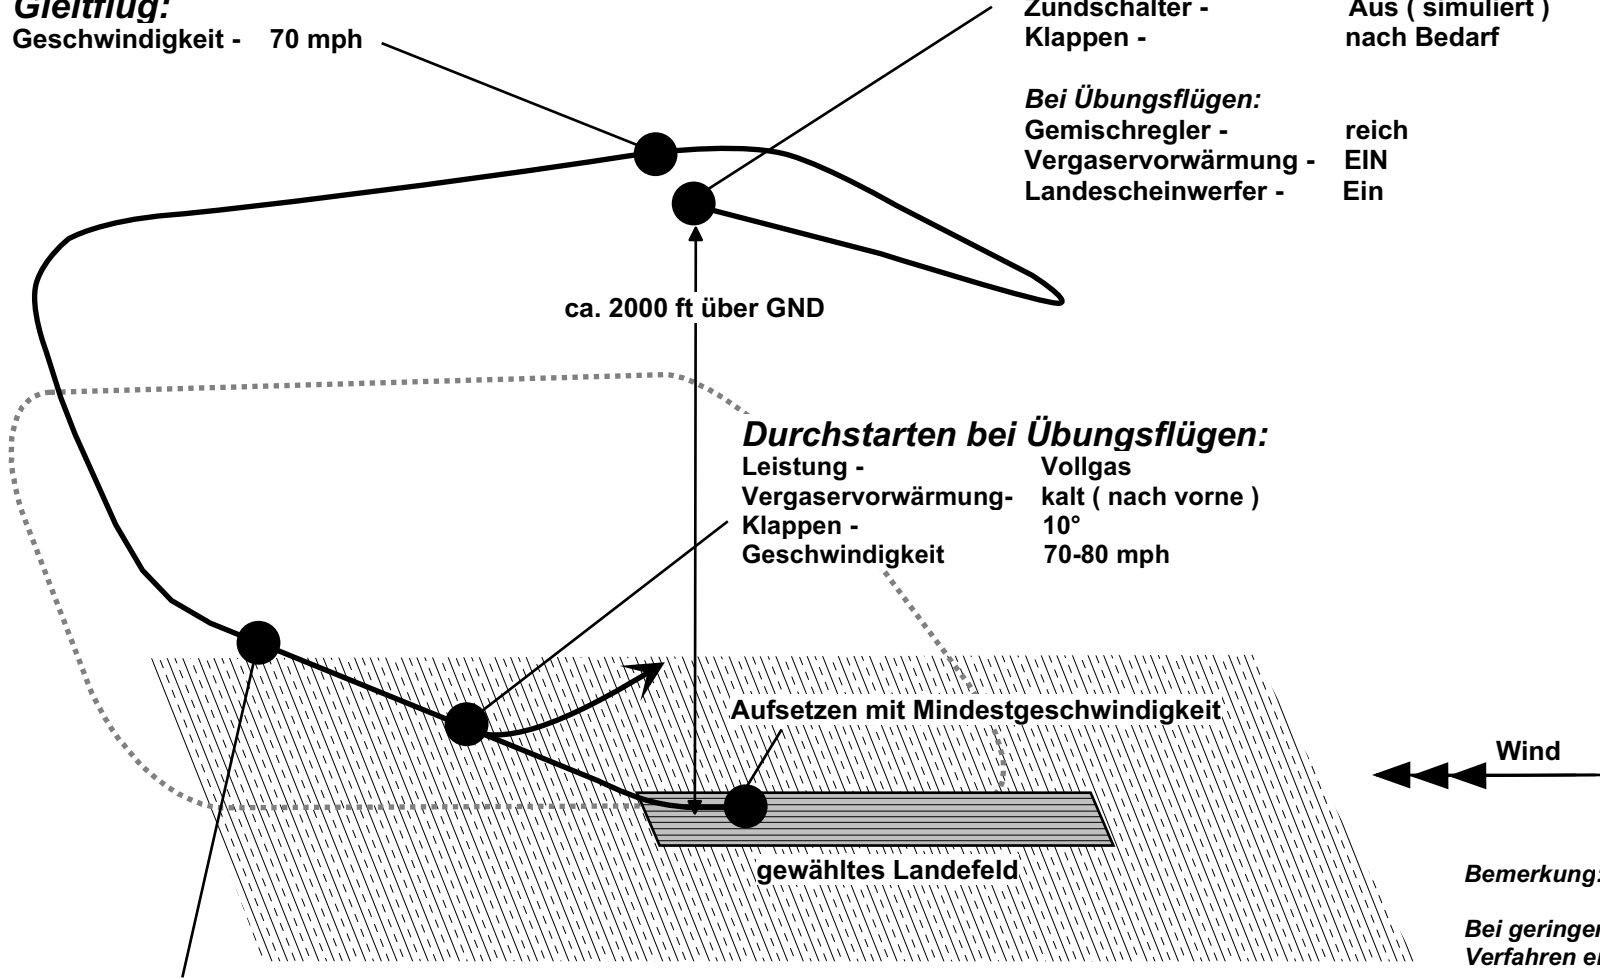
Gleitflug:
Geschwindigkeit - 70 mph

Zündschalter - Aus ( simuliert )
Klappen - nach Bedarf

Bei Übungsflügen:
Gemischregler - reich
Vergaservorwärmung - EIN
Landescheinwerfer - Ein

ca. 2000 ft über GND

Durchstarten bei Übungsflügen:
Leistung - Vollgas
Vergaservorwärmung- kalt ( nach vorne )
Klappen - 10°
Geschwindigkeit 70-80 mph

Aufsetzen mit Mindestgeschwindigkeit

Wind

gewähltes Landefeld

Bemerkung:

Bei geringer
Verfahren e